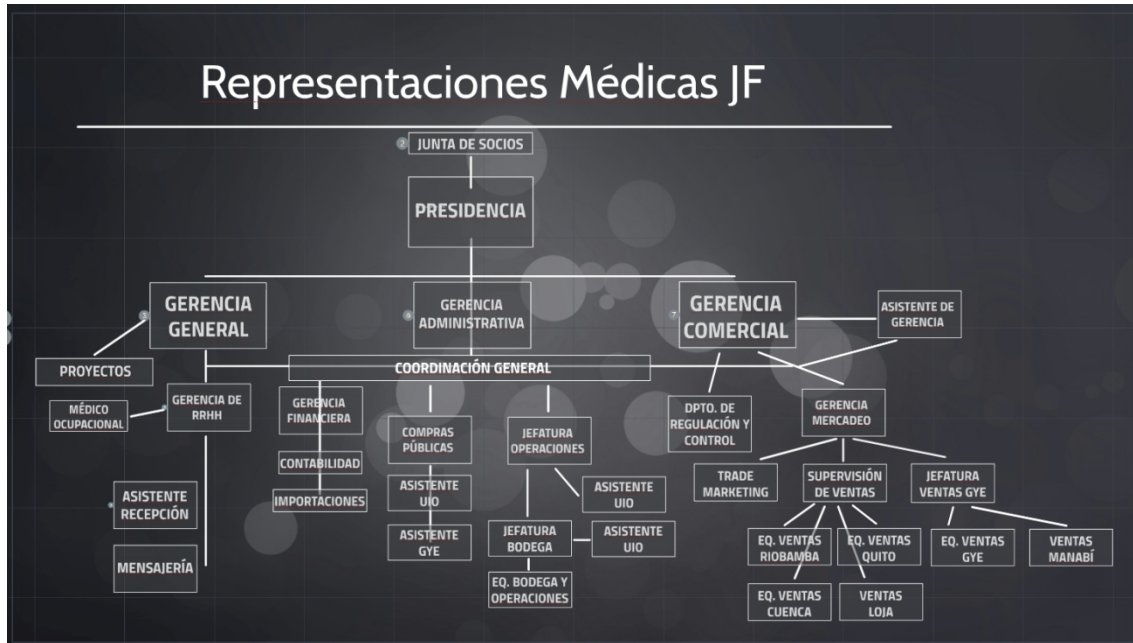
Representaciones Médicas JF

JUNTA DE SOCIOS

PRESIDENCIA

GERENCIA GENERAL

GERENCIA ADMINISTRATIVA

GERENCIA COMERCIAL

ASISTENTE DE GERENCIA

PROYECTOS

COORDINACIÓN GENERAL

MÉDICO OCUPACIONAL

GERENCIA DE RRHH

GERENCIA FINANCIERA

CONTABILIDAD

IMPORTACIONES

COMPRAS PÚBLICAS

ASISTENTE UIO

ASISTENTE GYE

JEFATURA OPERACIONES

ASISTENTE UIO

JEFATURA BODEGA

ASISTENTE UIO

EQ. BODEGA Y OPERACIONES

DPTO. DE REGULACIÓN Y CONTROL

GERENCIA MERCADEO

TRADE MARKETING

SUPERVISIÓN DE VENTAS

JEFATURA VENTAS GYE

EQ. VENTAS RIOBAMBA

EQ. VENTAS QUITO

EQ. VENTAS GYE

VENTAS MANABÍ

EQ. VENTAS CUENCA

VENTAS LOJA

ASISTENTE RECEPCIÓN

MENSAJERÍA